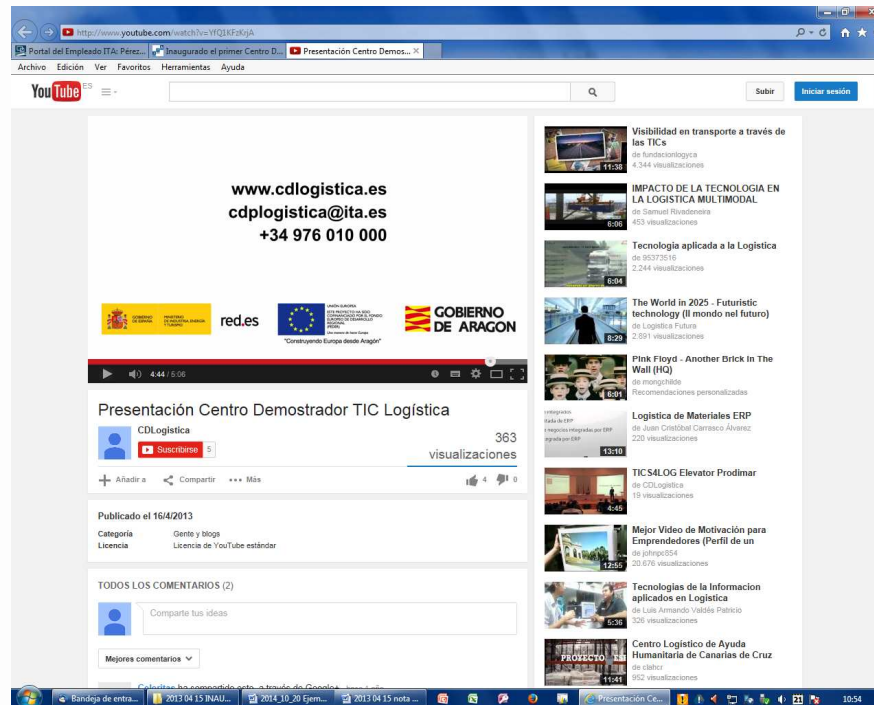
http://www.youtube.com/watch?v=YfQ1KFzKrjA

Portal del Empleado ITA: Pérez... | Inaugurado el primer Centro D... | Presentación Centro Demos...

Archivo Edición Ver Favoritos Herramientas Ayuda

YouTube ES

Subir Iniciar sesión

www.cdlogistica.es
cdplogistica@ita.es
+34 976 010 000

GOBIERNO DE ESPAÑA MINISTERIO DE INDUSTRIA, ENERGÍA Y TURISMO red.es UNIÓN EUROPEA "Construyendo Europa desde Aragón" GOBIERNO DE ARAGON

4:44 / 5:06

Presentación Centro Demostrador TIC Logística

CDLogistica
Suscribirse 5
363 visualizaciones

Añadir a Compartir ••• Más 4 0

Publicado el 16/4/2013
Categoría Gente y blogs
Licencia Licencia de YouTube estándar

TODOS LOS COMENTARIOS (2)

Comparte tus ideas

Mejores comentarios

Visibilidad en transporte a través de las TICs
de fundacionlogyca
4.344 visualizaciones
11:38

IMPACTO DE LA TECNOLOGIA EN LA LOGISTICA MULTIMODAL
de Samuel Rivadeneira
453 visualizaciones
6:06

Tecnología aplicada a la Logística
de 95373516
2.244 visualizaciones
8:04

The World in 2025 - Futuristic technology (Il mondo nel futuro)
de Logistica Futura
2.891 visualizaciones
8:29

Pink Floyd - Another Brick In The Wall (HQ)
de mongchilde
Recomendaciones personalizadas
6:01

Logistica de Materiales ERP
de Juan Cristóbal Carrasco Álvarez
220 visualizaciones
13:10

TICS4LOG Elevator Prodimar
de CDLogistica
19 visualizaciones
4:45

Mejor Video de Motivación para Emprendedores (Perfil de un
de johnpc854
20.676 visualizaciones
12:55

Tecnologías de la Informacion aplicados en Logística
de Luis Armando Valdés Patricio
326 visualizaciones
5:36

Centro Logístico de Ayuda Humanitaria de Canarias de Cruz
de clahcr
952 visualizaciones
11:41

Bandeja de entra... | 2013 04 15 INAU... | 2014_10_20 Ejem... | 2013 04 15 nota ... | Presentación Ce... 10:54